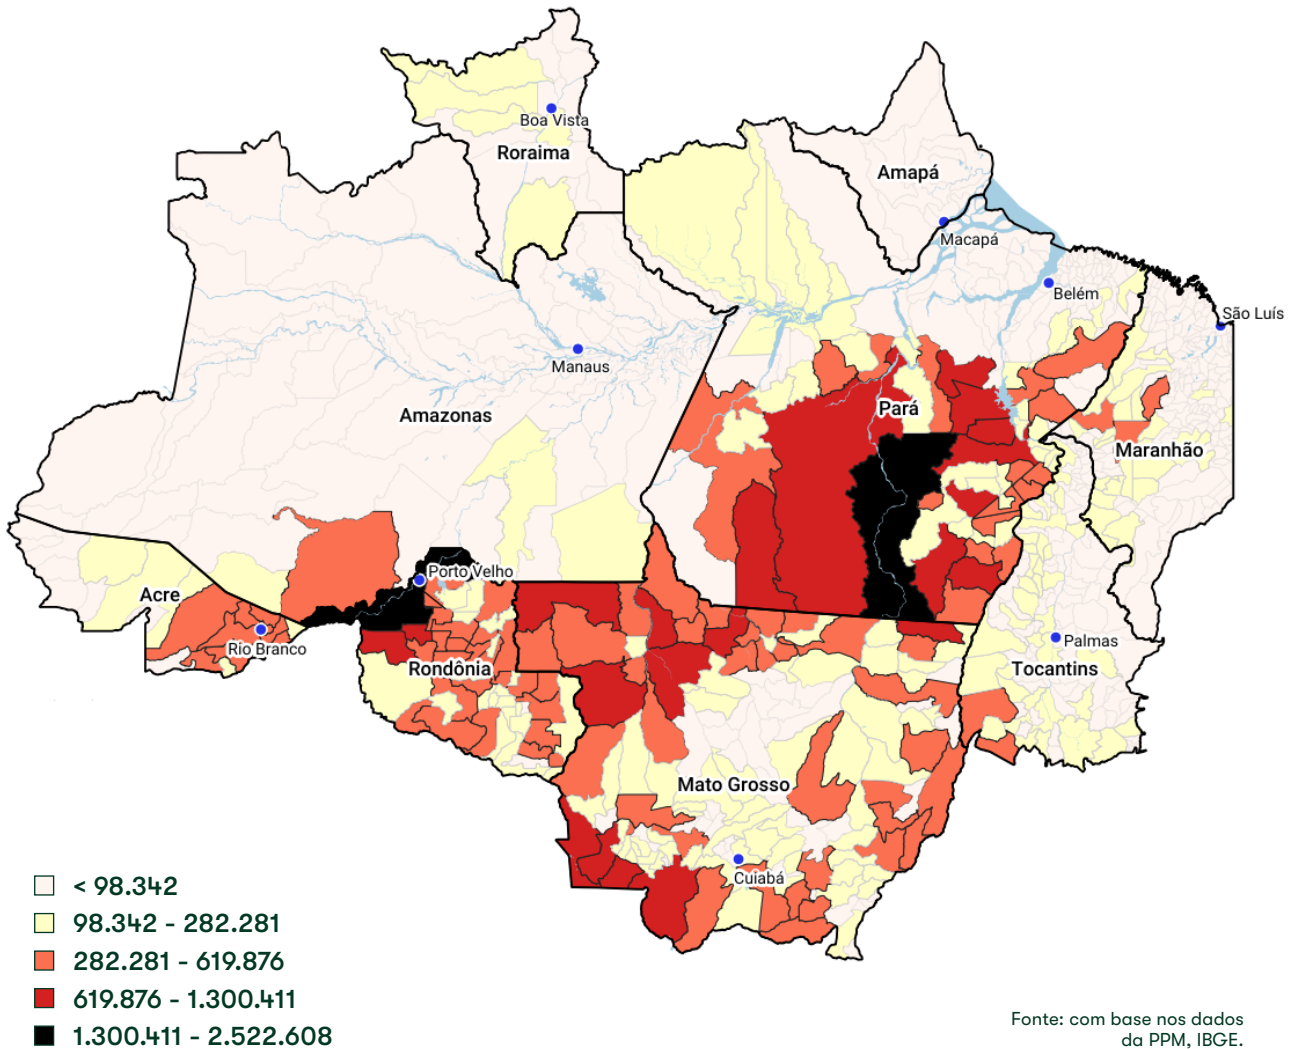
Boa Vista
Roraima
Amapá
Macapá
Belém
São Luís
Manaus
Amazonas
Pará
Maranhão
Porto Velho
Acre
Rio Branco
Rondônia
Palmas
Tocantins
Mato Grosso
Cuiabá

< 98.342
98.342 - 282.281
282.281 - 619.876
619.876 - 1.300.411
1.300.411 - 2.522.608

Fonte: com base nos dados da PPM, IBGE.